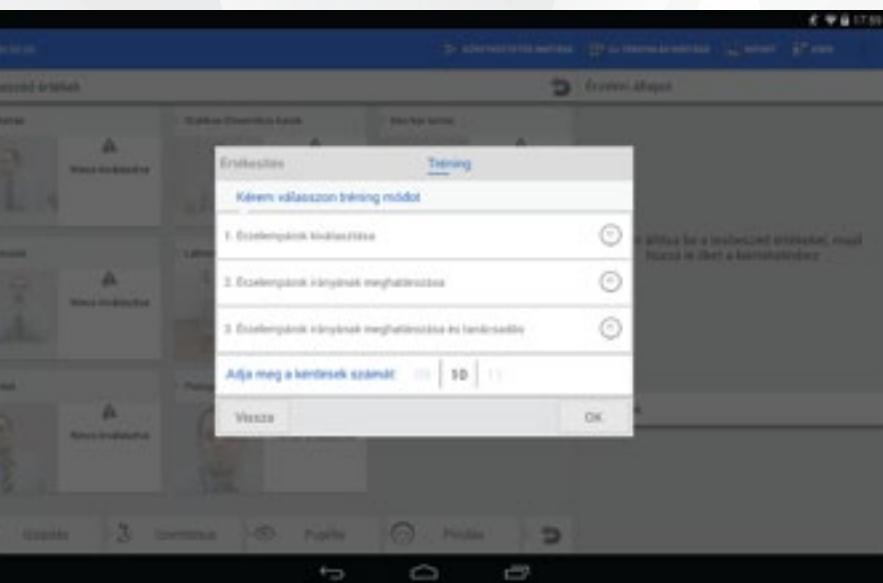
Értékelés
Tréning

Kérem válasszon tréning módot

1. Érzelempárok kiválasztása

2. Érzelempárok irányának meghatározása

3. Érzelempárok irányának meghatározása és tanácsadás

Adja meg a kérdések számát: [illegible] 10 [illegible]

Vissza
OK

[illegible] beszéd értékek
Érzelmi állapot
Nincs kiválasztva
Nincs kiválasztva
Nincs kiválasztva
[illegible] állítsa be a testbeszéd értékeket, majd húzza le őket a kártyahelyekre
Szájzás
Szemöldök
Pupilla
Pírulás